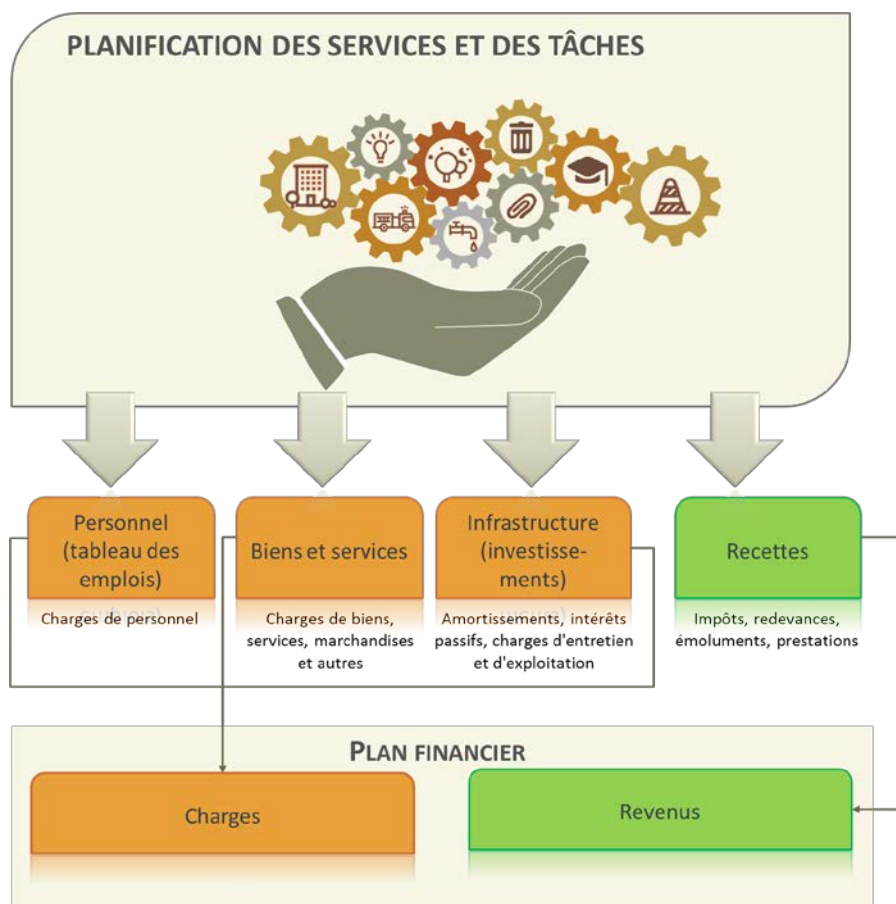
PLANIFICATION DES SERVICES ET DES TÂCHES

Personnel (tableau des emplois)

Charges de personnel

Biens et services

Charges de biens, services, marchandises et autres

Infrastructure (investissements)

Amortissements, intérêts passifs, charges d'entretien et d'exploitation

Recettes

Impôts, redevances, émoluments, prestations

PLAN FINANCIER

Charges

Revenus